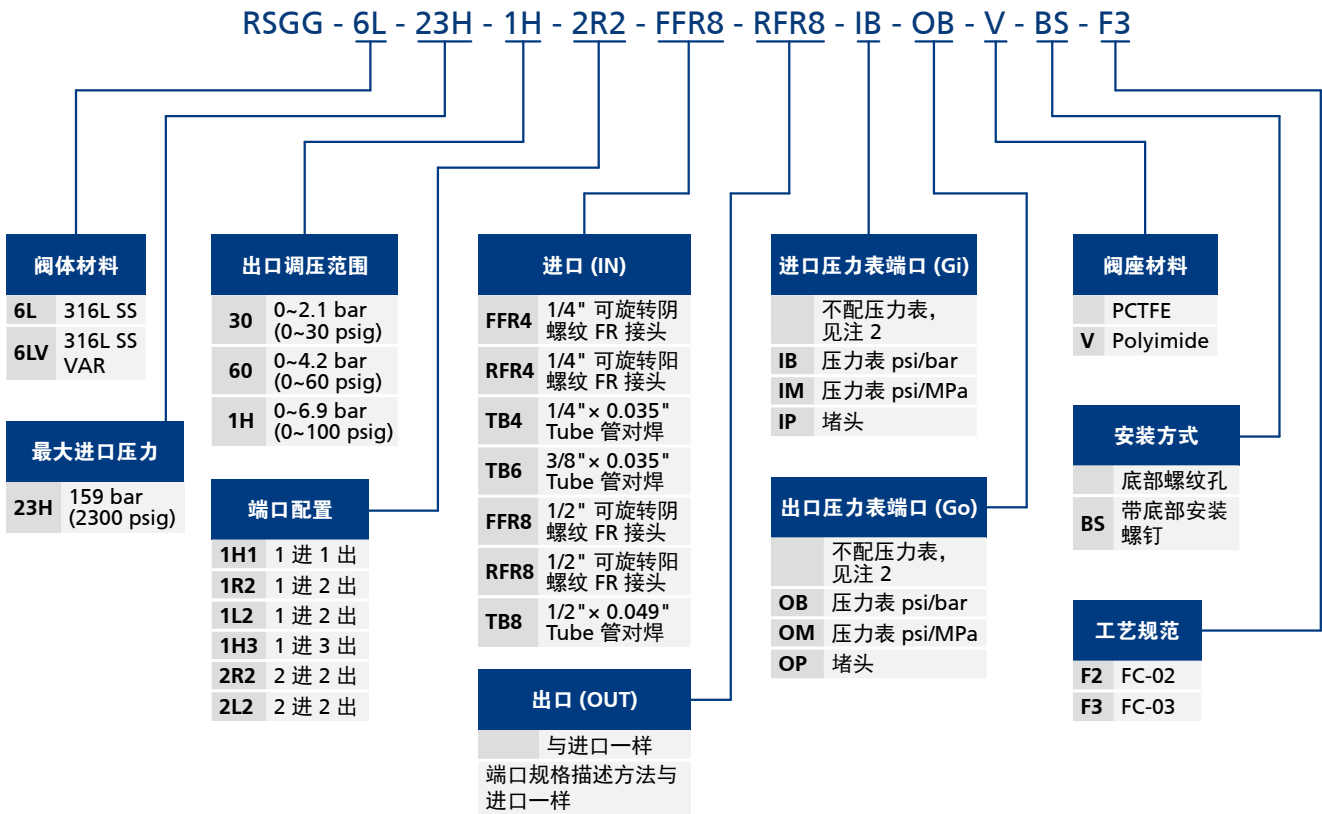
RSGG - 6L - 23H - 1H - 2R2 - FFR8 - RFR8 - IB - OB - V - BS - F3

阀体材料

| | |
|---|---|
| 6L | 316L SS |
| 6LV | 316L SS VAR |

最大进口压力

| | |
|---|---|
| 23H | 159 bar (2300 psig) |

出口调压范围

| | |
|---|---|
| 30 | 0~2.1 bar (0~30 psig) |
| 60 | 0~4.2 bar (0~60 psig) |
| 1H | 0~6.9 bar (0~100 psig) |

端口配置

| | |
|---|---|
| 1H1 | 1 进 1 出 |
| 1R2 | 1 进 2 出 |
| 1L2 | 1 进 2 出 |
| 1H3 | 1 进 3 出 |
| 2R2 | 2 进 2 出 |
| 2L2 | 2 进 2 出 |

进口 (IN)

| | |
|---|---|
| FFR4 | 1/4" 可旋转阴螺纹 FR 接头 |
| RFR4 | 1/4" 可旋转阳螺纹 FR 接头 |
| TB4 | 1/4"× 0.035" Tube 管对焊 |
| TB6 | 3/8"× 0.035" Tube 管对焊 |
| FFR8 | 1/2" 可旋转阴螺纹 FR 接头 |
| RFR8 | 1/2" 可旋转阳螺纹 FR 接头 |
| TB8 | 1/2"× 0.049" Tube 管对焊 |

出口 (OUT)

| | |
|---|---|
| | 与进口一样 |

端口规格描述方法与进口一样

进口压力表端口 (Gi)

| | |
|---|---|
| | 不配压力表，见注 2 |
| IB | 压力表 psi/bar |
| IM | 压力表 psi/MPa |
| IP | 堵头 |

出口压力表端口 (Go)

| | |
|---|---|
| | 不配压力表，见注 2 |
| OB | 压力表 psi/bar |
| OM | 压力表 psi/MPa |
| OP | 堵头 |

阀座材料

| | |
|---|---|
| | PCTFE |
| V | Polyimide |

安装方式

| | |
|---|---|
| | 底部螺纹孔 |
| BS | 带底部安装螺钉 |

工艺规范

| | |
|---|---|
| F2 | FC-02 |
| F3 | FC-03 |